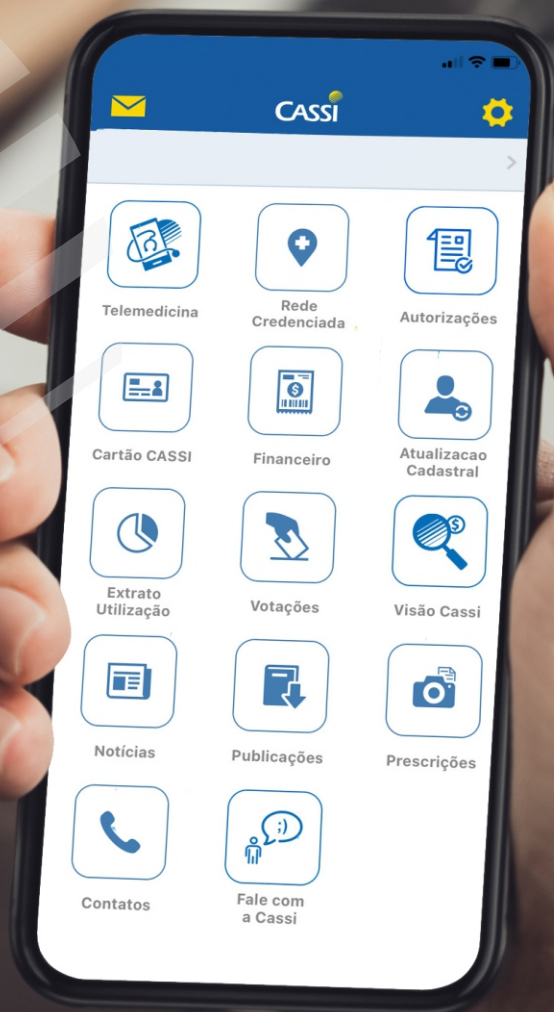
CASSI

Telemedicina

Rede Credenciada

Autorizações

Cartão CASSI

Financeiro

Atualizacao Cadastral

Extrato Utilização

Votações

Visão Cassi

Notícias

Publicações

Prescrições

Contatos

Fale com a Cassi